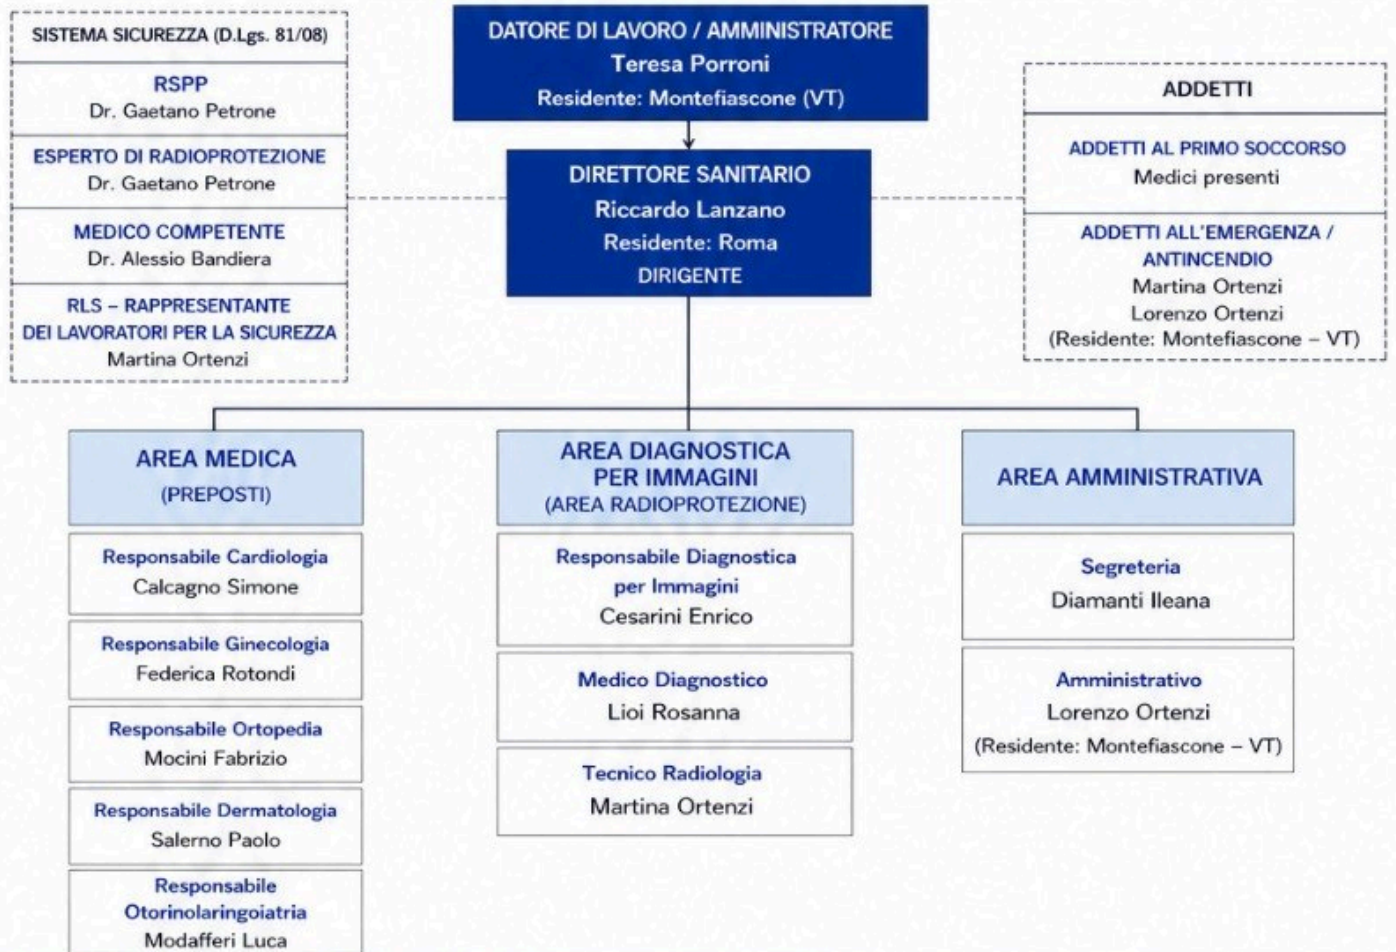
SISTEMA SICUREZZA (D.Lgs. 81/08)

RSPP
Dr. Gaetano Petrone

ESPERTO DI RADIOPROTEZIONE
Dr. Gaetano Petrone

MEDICO COMPETENTE
Dr. Alessio Bandiera

RLS – RAPPRESENTANTE DEI LAVORATORI PER LA SICUREZZA
Martina Ortenzi

DATORE DI LAVORO / AMMINISTRATORE
Teresa Porroni
Residente: Montefiascone (VT)

DIRETTORE SANITARIO
Riccardo Lanzano
Residente: Roma
DIRIGENTE

ADDETTI

ADDETTI AL PRIMO SOCCORSO
Medici presenti

ADDETTI ALL'EMERGENZA / ANTINCENDIO
Martina Ortenzi
Lorenzo Ortenzi
(Residente: Montefiascone – VT)

AREA MEDICA
(PREPOSTI)

Responsabile Cardiologia
Calcagno Simone

Responsabile Ginecologia
Federica Rotondi

Responsabile Ortopedia
Mocini Fabrizio

Responsabile Dermatologia
Salerno Paolo

Responsabile Otorinolaringoiatria
Modafferi Luca

AREA DIAGNOSTICA PER IMMAGINI
(AREA RADIOPROTEZIONE)

Responsabile Diagnostica per Immagini
Cesarini Enrico

Medico Diagnostico
Lioi Rosanna

Tecnico Radiologia
Martina Ortenzi

AREA AMMINISTRATIVA

Segreteria
Diamanti Ileana

Amministrativo
Lorenzo Ortenzi
(Residente: Montefiascone – VT)